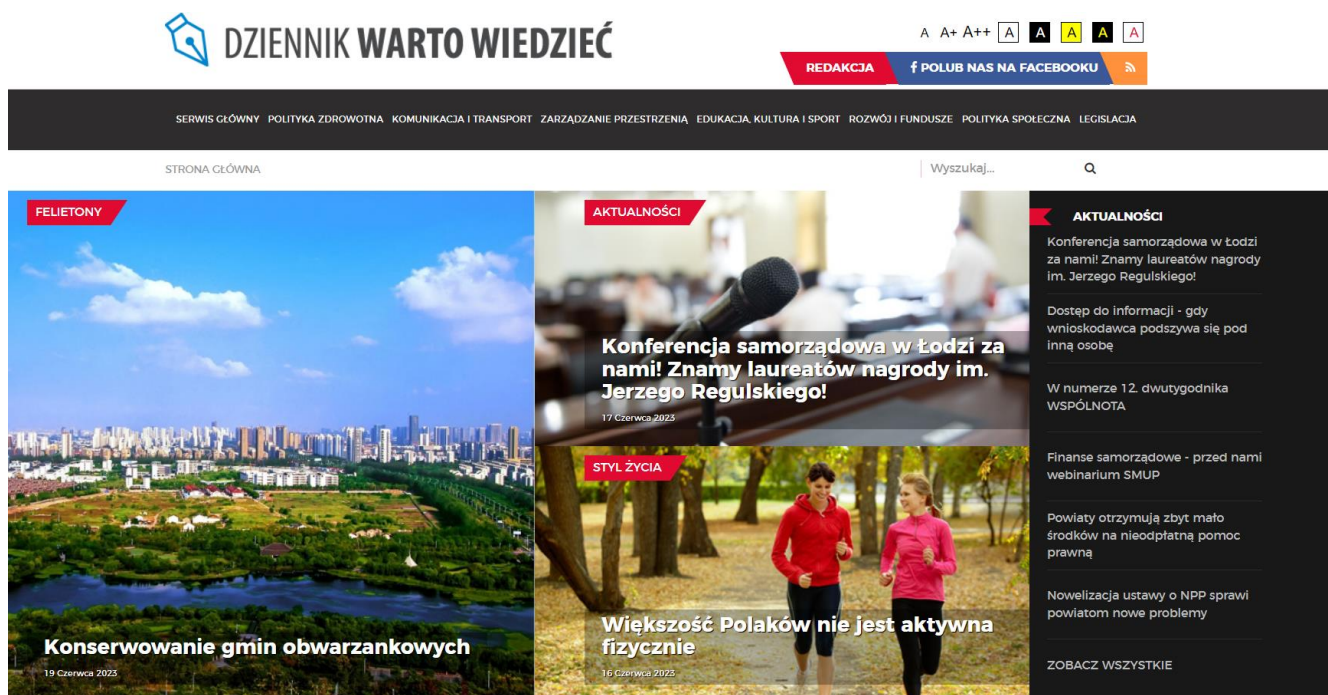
DZIENNIK WARTO WIEDZIEĆ

A A+ A++ A A A A A

REDAKCJA f POLUB NAS NA FACEBOOKU

SERWIS GŁÓWNY POLITYKA ZDROWOTNA KOMUNIKACJA I TRANSPORT ZARZĄDZANIE PRZESTRZENIĄ EDUKACJA, KULTURA I SPORT ROZWÓJ I FUNDUSZE POLITYKA SPOŁECZNA LEGISLACJA

STRONA GŁÓWNA

Wyszukaj...

FELIETONY

Konserwowanie gmin obwarzankowych

19 Czerwca 2023

AKTUALNOŚCI

Konferencja samorządowa w Łodzi za nami! Znamy laureatów nagrody im. Jerzego Regulskiego!

17 Czerwca 2023

STYL ŻYCIA

Większość Polaków nie jest aktywna fizycznie

16 Czerwca 2023

AKTUALNOŚCI

Konferencja samorządowa w Łodzi za nami! Znamy laureatów nagrody im. Jerzego Regulskiego!

Dostęp do informacji - gdy wnioskodawca podszywa się pod inną osobę

W numerze 12. dwutygodnika WSPÓLNOTA

Finanse samorządowe - przed nami webinarium SMUP

Powiaty otrzymują zbyt mało środków na nieodpłatną pomoc prawną

Nowelizacja ustawy o NPP sprawi powiatom nowe problemy

ZOBACZ WSZYSTKIE